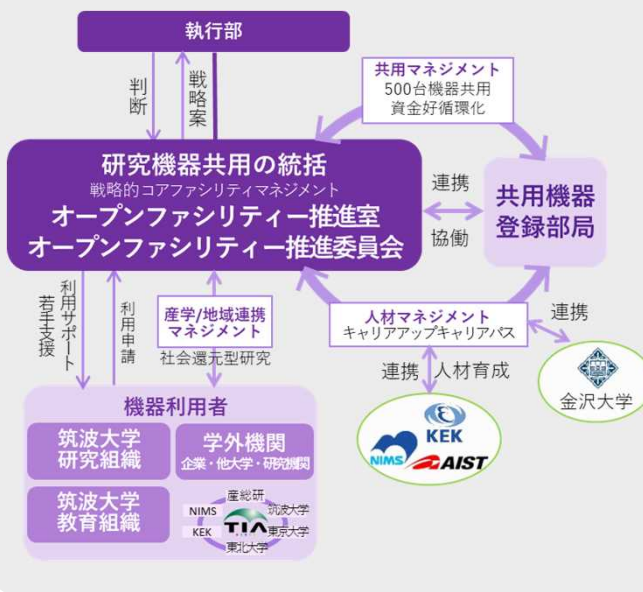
執行部

判断

戦略案

研究機器共用の統括
戦略的コアファシリティマネジメント
オープンファシリティー推進室
オープンファシリティー推進委員会

共用マネジメント
500台機器共用
資金好循環化

連携

協働

共用機器
登録部局

利用サポート
若手支援

利用申請

産学/地域連携
マネジメント
社会還元型研究

人材マネジメント
キャリアアップキャリアパス

連携

金沢大学

連携

人材育成

KEK
NIMS
AIST

機器利用者

筑波大学
研究組織

学外機関
企業・他大学・研究機関

筑波大学
教育組織

産総研
NIMS
筑波大学
KEK
TIA
東京大学
東北大学